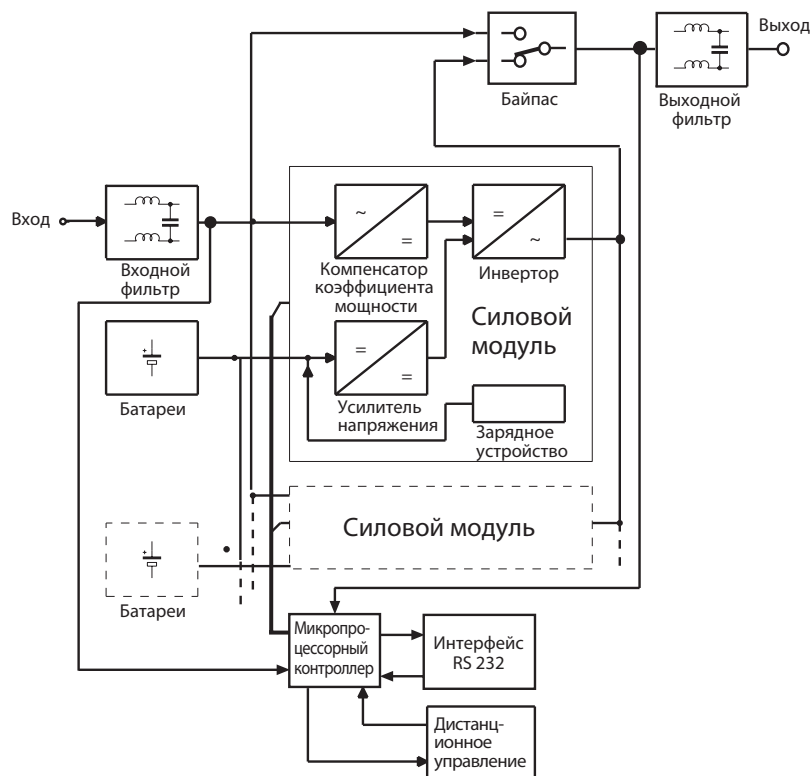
Байпас

Выход

Выходной фильтр

Вход

Входной фильтр

~

=

=

~

Компенсатор коэффициента мощности

Инвертор

Силовой модуль

=

=

Батареи

Усилитель напряжения

Зарядное устройство

Силовой модуль

Батареи

Микропроцессорный контроллер

Интерфейс RS 232

Дистанционное управление